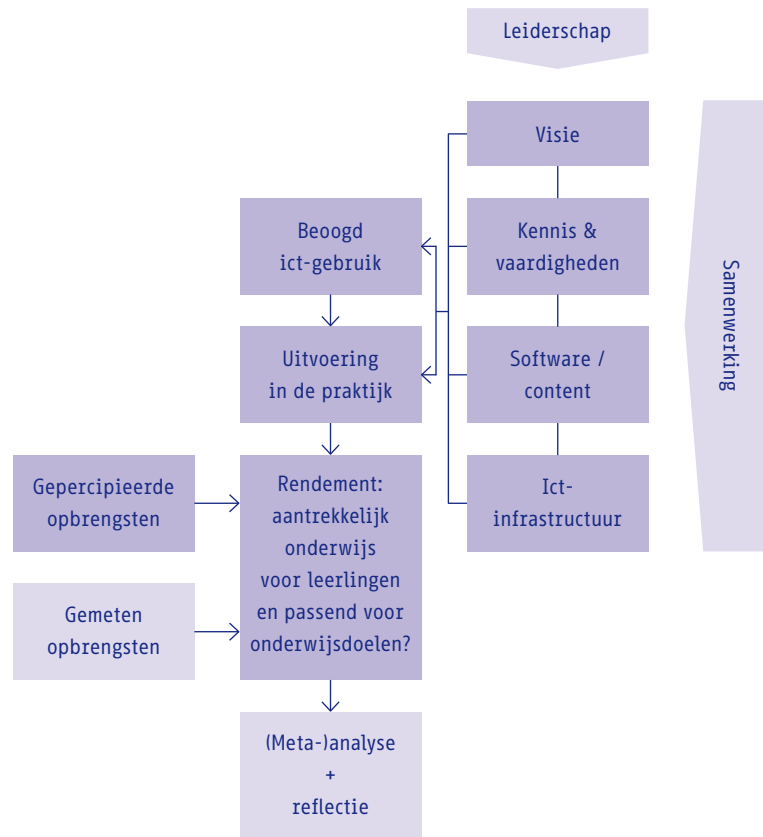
Leiderschap

Visie

Kennis & vaardigheden

Software / content

Ict-infrastructuur

Samenwerking

Beoogd ict-gebruik

Uitvoering in de praktijk

Gepercipieerde opbrengsten

Gemeten opbrengsten

Rendement: aantrekkelijk onderwijs voor leerlingen en passend voor onderwijsdoelen?

(Meta-)analyse + reflectie